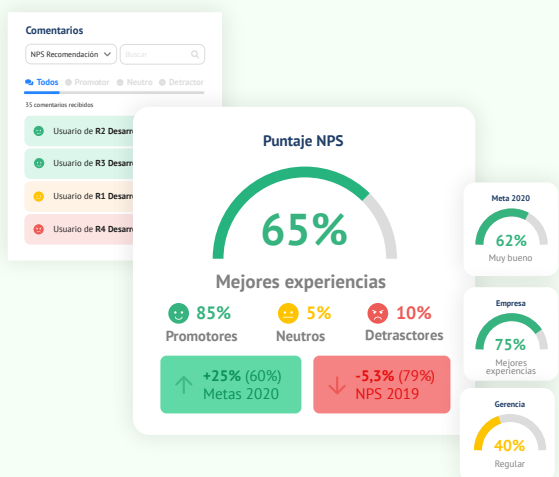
Comentarios

NPS Recomendación

Buscar

Todos Promotor Neutro Detractor

35 comentarios recibidos

Usuario de R2 Desarro

Usuario de R3 Desarro

Usuario de R1 Desarro

Usuario de R4 Desarro

Puntaje NPS

65%

Mejores experiencias

85% Promotores

5% Neutros

10% Detrasctores

+25% (60%) Metas 2020

-5,3% (79%) NPS 2019

Meta 2020

62%

Muy bueno

Empresa

75%

Mejores experiencias

Gerencia

40%

Regular